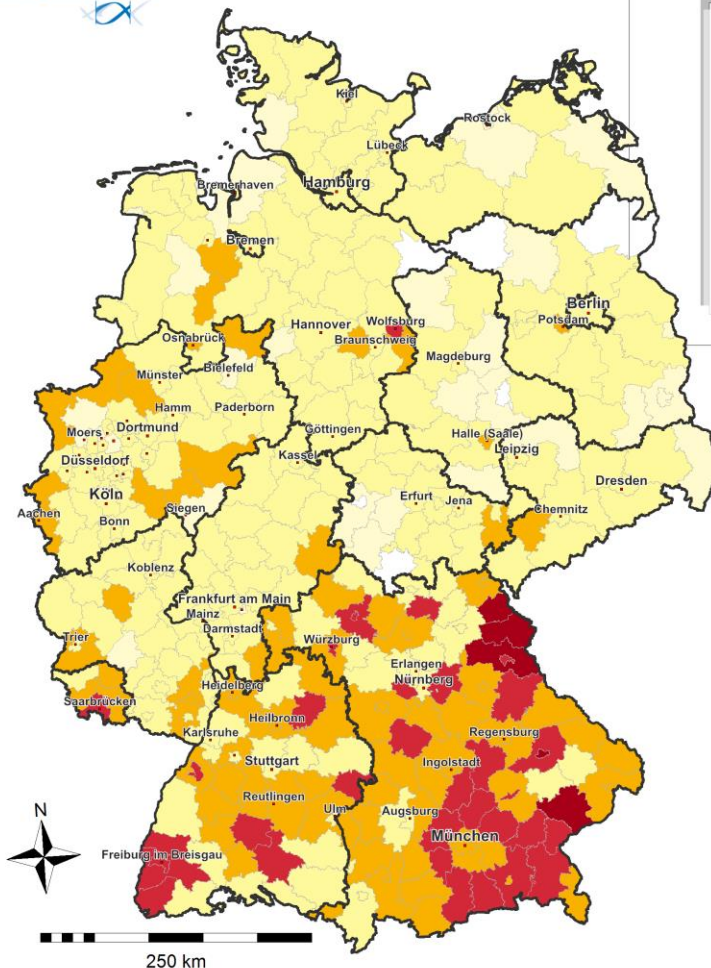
Kiel
Rostock
Lübeck
Hamburg
Bremerhaven
Bremen
Berlin
Potsdam
Osnabrück
Hannover
Wolfsburg
Braunschweig
Magdeburg
Bielefeld
Münster
Hamm
Paderborn
Moers
Dortmund
Göttingen
Halle (Saale)
Leipzig
Düsseldorf
Kassel
Dresden
Köln
Aachen
Siegen
Erfurt
Jena
Chemnitz
Bonn
Koblenz
Frankfurt am Main
Mainz
Darmstadt
Trier
Würzburg
Erlangen
Nürnberg
Saarbrücken
Heidelberg
Heilbronn
Regensburg
Karlsruhe
Stuttgart
Ingolstadt
Reutlingen
Ulm
Augsburg
N
München
Freiburg im Breisgau
250 km